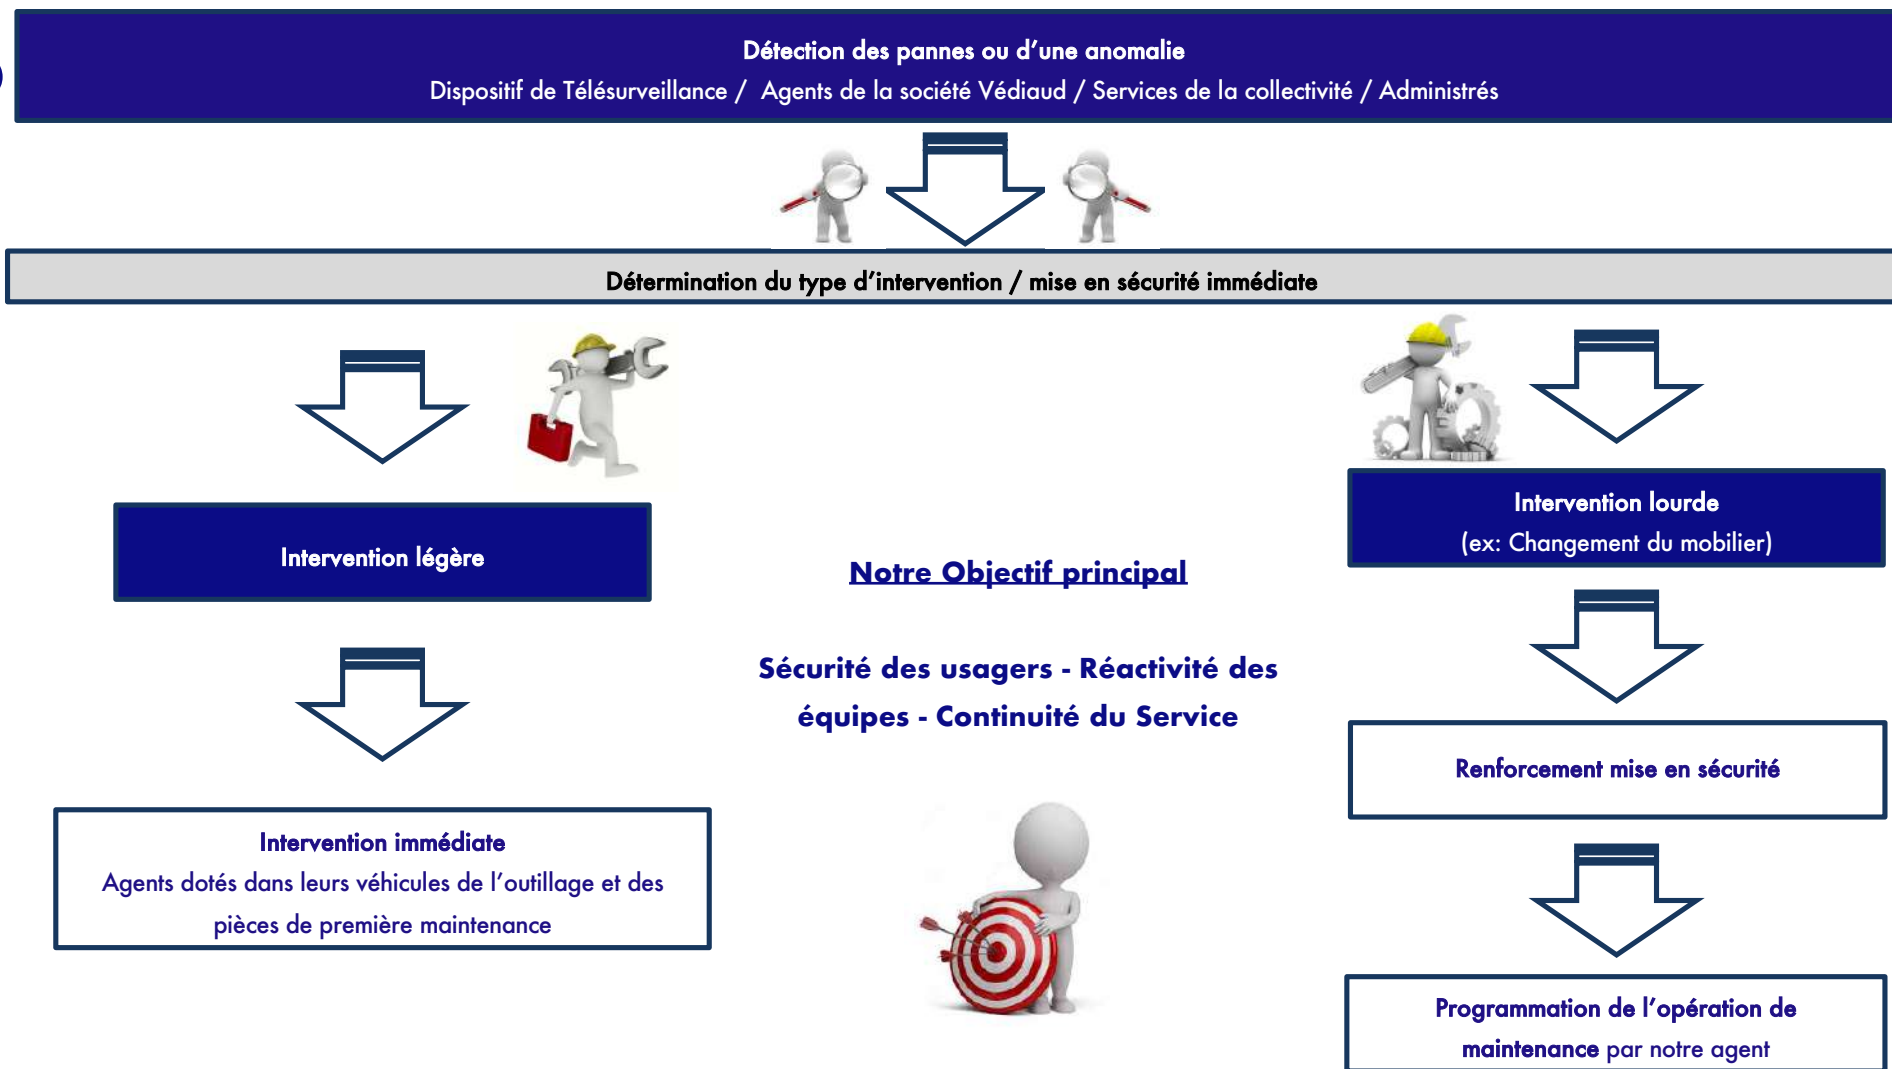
Détection des pannes ou d'une anomalie
Dispositif de Télésurveillance / Agents de la société Védiaud / Services de la collectivité / Administrés

Détermination du type d'intervention / mise en sécurité immédiate

Intervention légère

Intervention immédiate
Agents dotés dans leurs véhicules de l'outillage et des pièces de première maintenance

Notre Objectif principal

Sécurité des usagers - Réactivité des équipes - Continuité du Service

Intervention lourde
(ex: Changement du mobilier)

Renforcement mise en sécurité

Programmation de l'opération de maintenance par notre agent